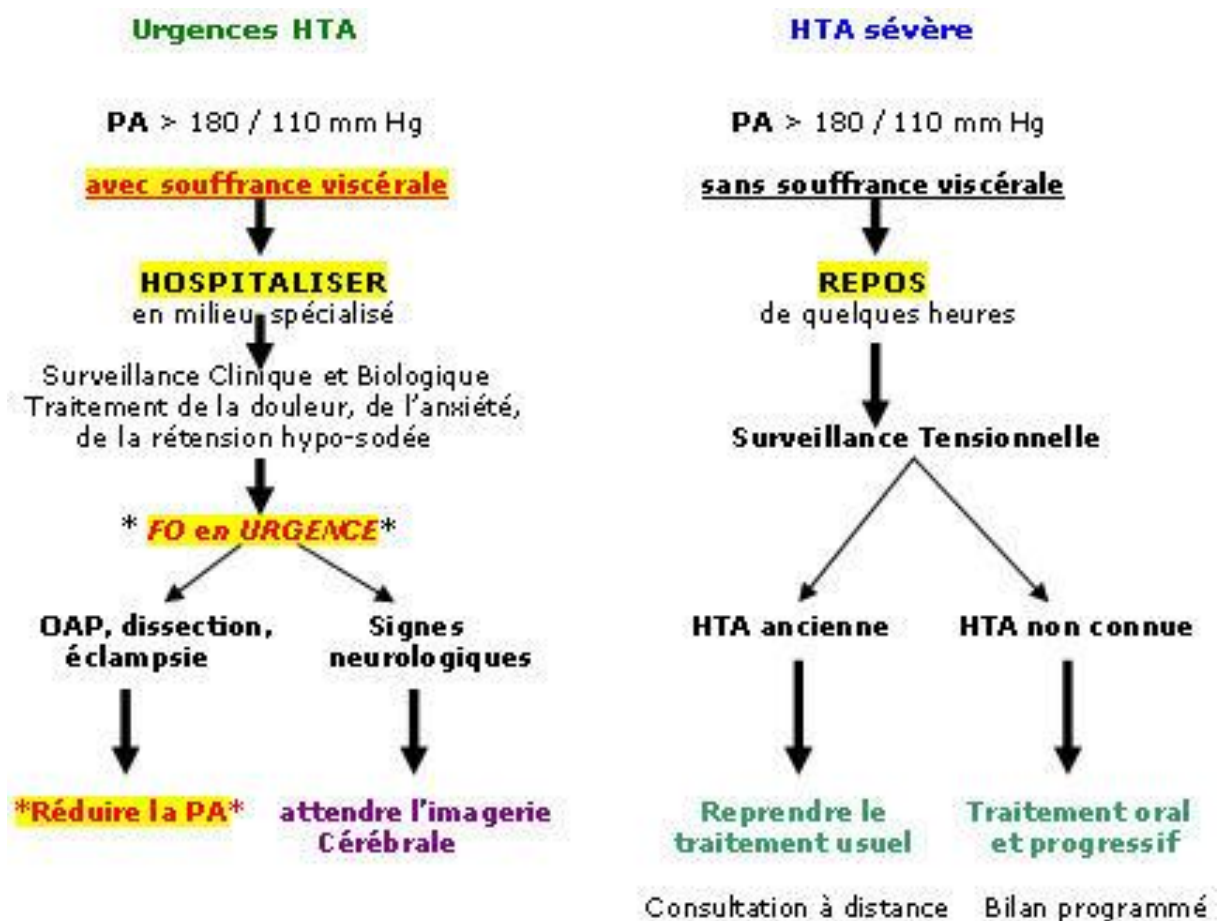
Urgences HTA

PA > 180 / 110 mm Hg

avec souffrance viscérale

HOSPITALISER
en milieu spécialisé

Surveillance Clinique et Biologique
Traitement de la douleur, de l'anxiété, de la rétension hypo-sodée

* FO en URGENCE*

OAP, dissection, éclampsie

Signes neurologiques

*Réduire la PA*

attendre l'imagerie Cérébrale

HTA sévère

PA > 180 / 110 mm Hg

sans souffrance viscérale

REPOS
de quelques heures

Surveillance Tensionnelle

HTA ancienne

HTA non connue

Reprendre le traitement usuel

Traitement oral et progressif

Consultation à distance

Bilan programmé